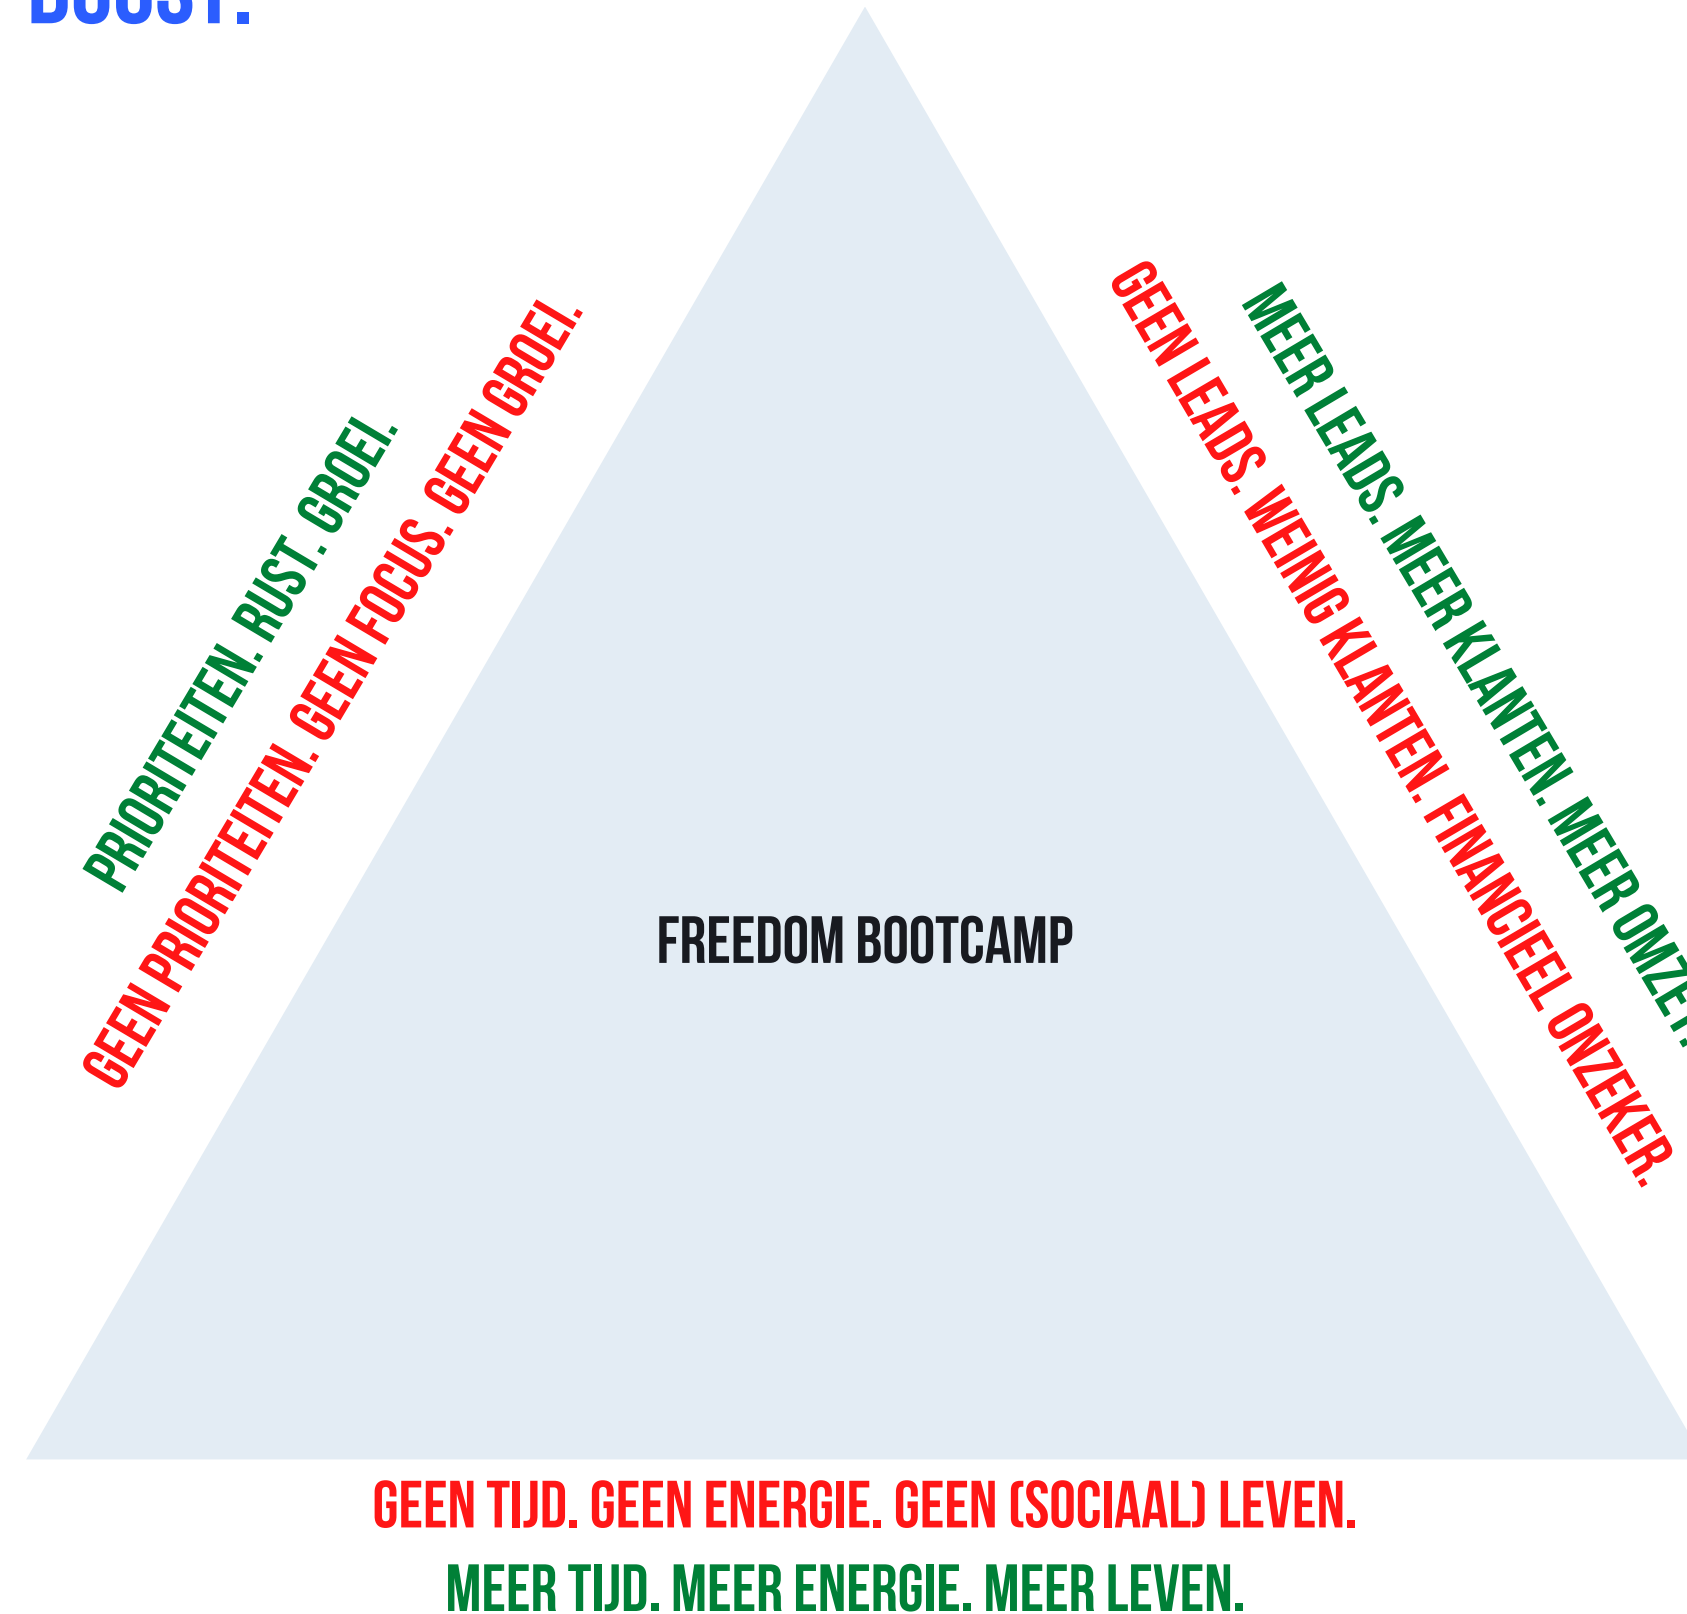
BOOST.

PRIORITEITEN. RUST. GROEI.

GEEN PRIORITEITEN. GEEN FOCUS. GEEN GROEI.

GEEN LEADS. WEINIG KLANTEN. FINANCIEEL ONZEKER.

MEER LEADS. MEER KLANTEN. MEER OMZET.

FREEDOM BOOTCAMP

GEEN TIJD. GEEN ENERGIE. GEEN (SOCIAAL) LEVEN.

MEER TIJD. MEER ENERGIE. MEER LEVEN.